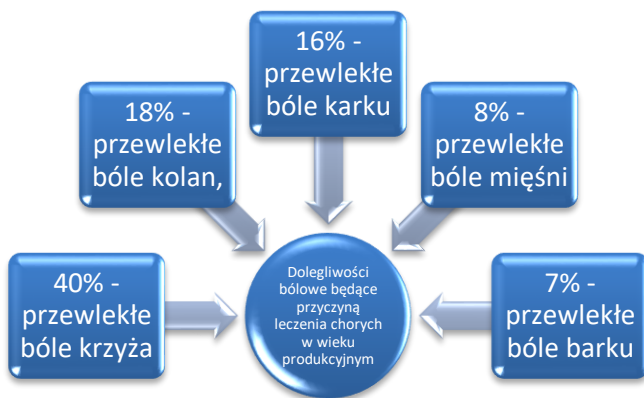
16% - przewlekłe bóle karku

18% - przewlekłe bóle kolan,

8% - przewlekłe bóle mięśni

40% - przewlekłe bóle krzyża

Dolegliwości bólowe będące przyczyną leczenia chorych w wieku produkcyjnym

7% - przewlekłe bóle barku